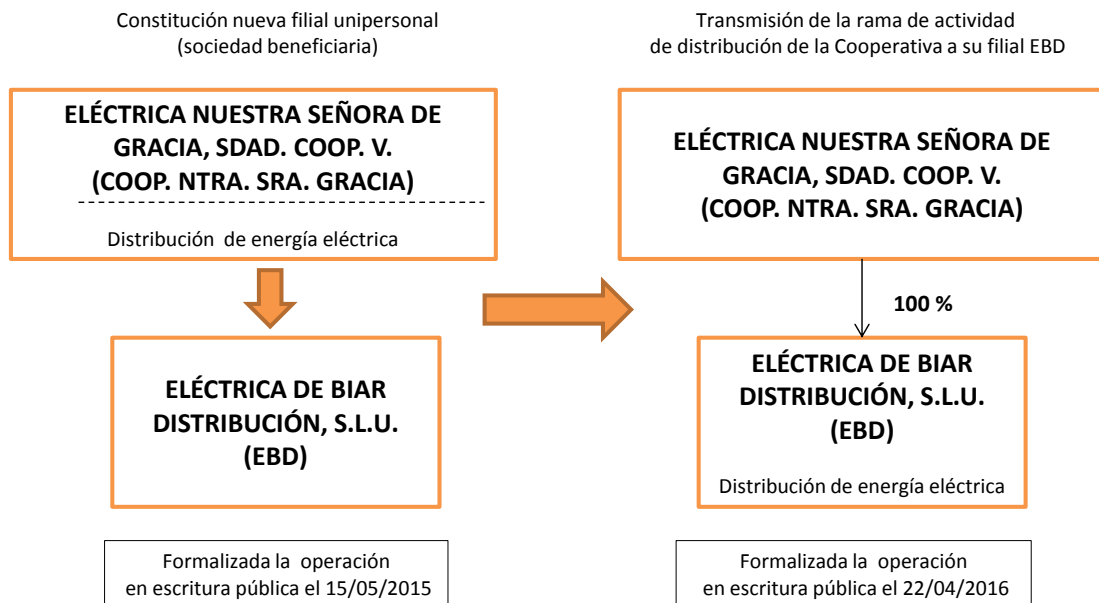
Constitución nueva filial unipersonal (sociedad beneficiaria)

ELÉCTRICA NUESTRA SEÑORA DE GRACIA, SDAD. COOP. V. (COOP. NTRA. SRA. GRACIA)

Distribución de energía eléctrica

ELÉCTRICA DE BIAR DISTRIBUCIÓN, S.L.U. (EBD)

Formalizada la operación en escritura pública el 15/05/2015

Transmisión de la rama de actividad de distribución de la Cooperativa a su filial EBD

ELÉCTRICA NUESTRA SEÑORA DE GRACIA, SDAD. COOP. V. (COOP. NTRA. SRA. GRACIA)

100 %

ELÉCTRICA DE BIAR DISTRIBUCIÓN, S.L.U. (EBD)

Distribución de energía eléctrica

Formalizada la operación en escritura pública el 22/04/2016